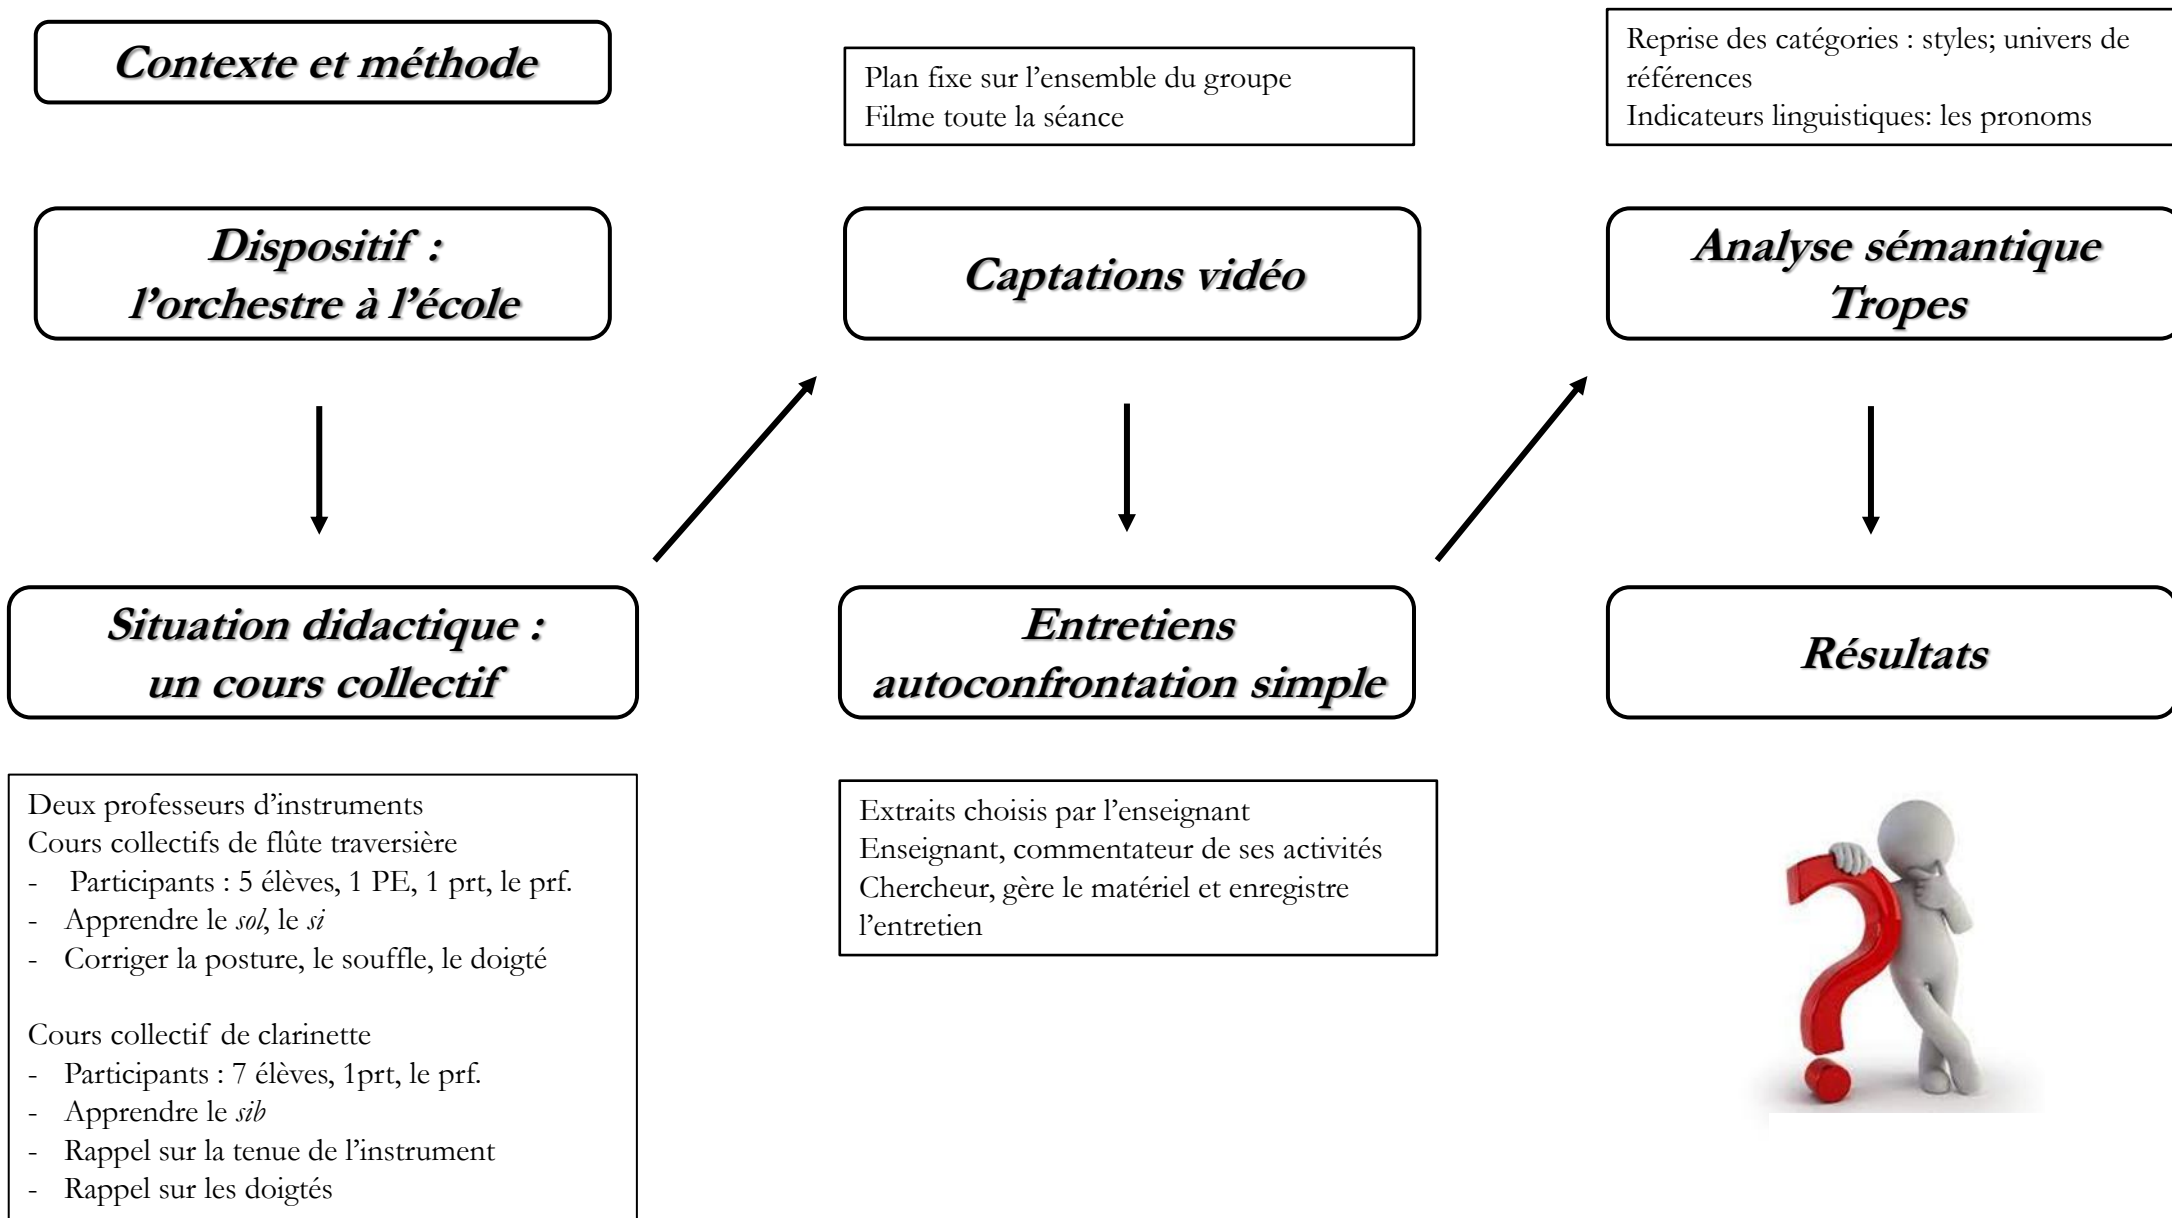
Contexte et méthode

Dispositif :
l’orchestre à l’école

Situation didactique :
un cours collectif

Deux professeurs d’instruments
Cours collectifs de flûte traversière
- Participants : 5 élèves, 1 PE, 1 prt, le prf.
- Apprendre le *sol*, le *si*
- Corriger la posture, le souffle, le doigté

Cours collectif de clarinette
- Participants : 7 élèves, 1prt, le prf.
- Apprendre le *sib*
- Rappel sur la tenue de l’instrument
- Rappel sur les doigtés

Plan fixe sur l’ensemble du groupe
Filme toute la séance

Captations vidéo

Entretiens
autoconfrontation simple

Extraits choisis par l’enseignant
Enseignant, commentateur de ses activités
Chercheur, gère le matériel et enregistre l’entretien

Reprise des catégories : styles; univers de références
Indicateurs linguistiques: les pronoms

Analyse sémantique
Tropes

Résultats